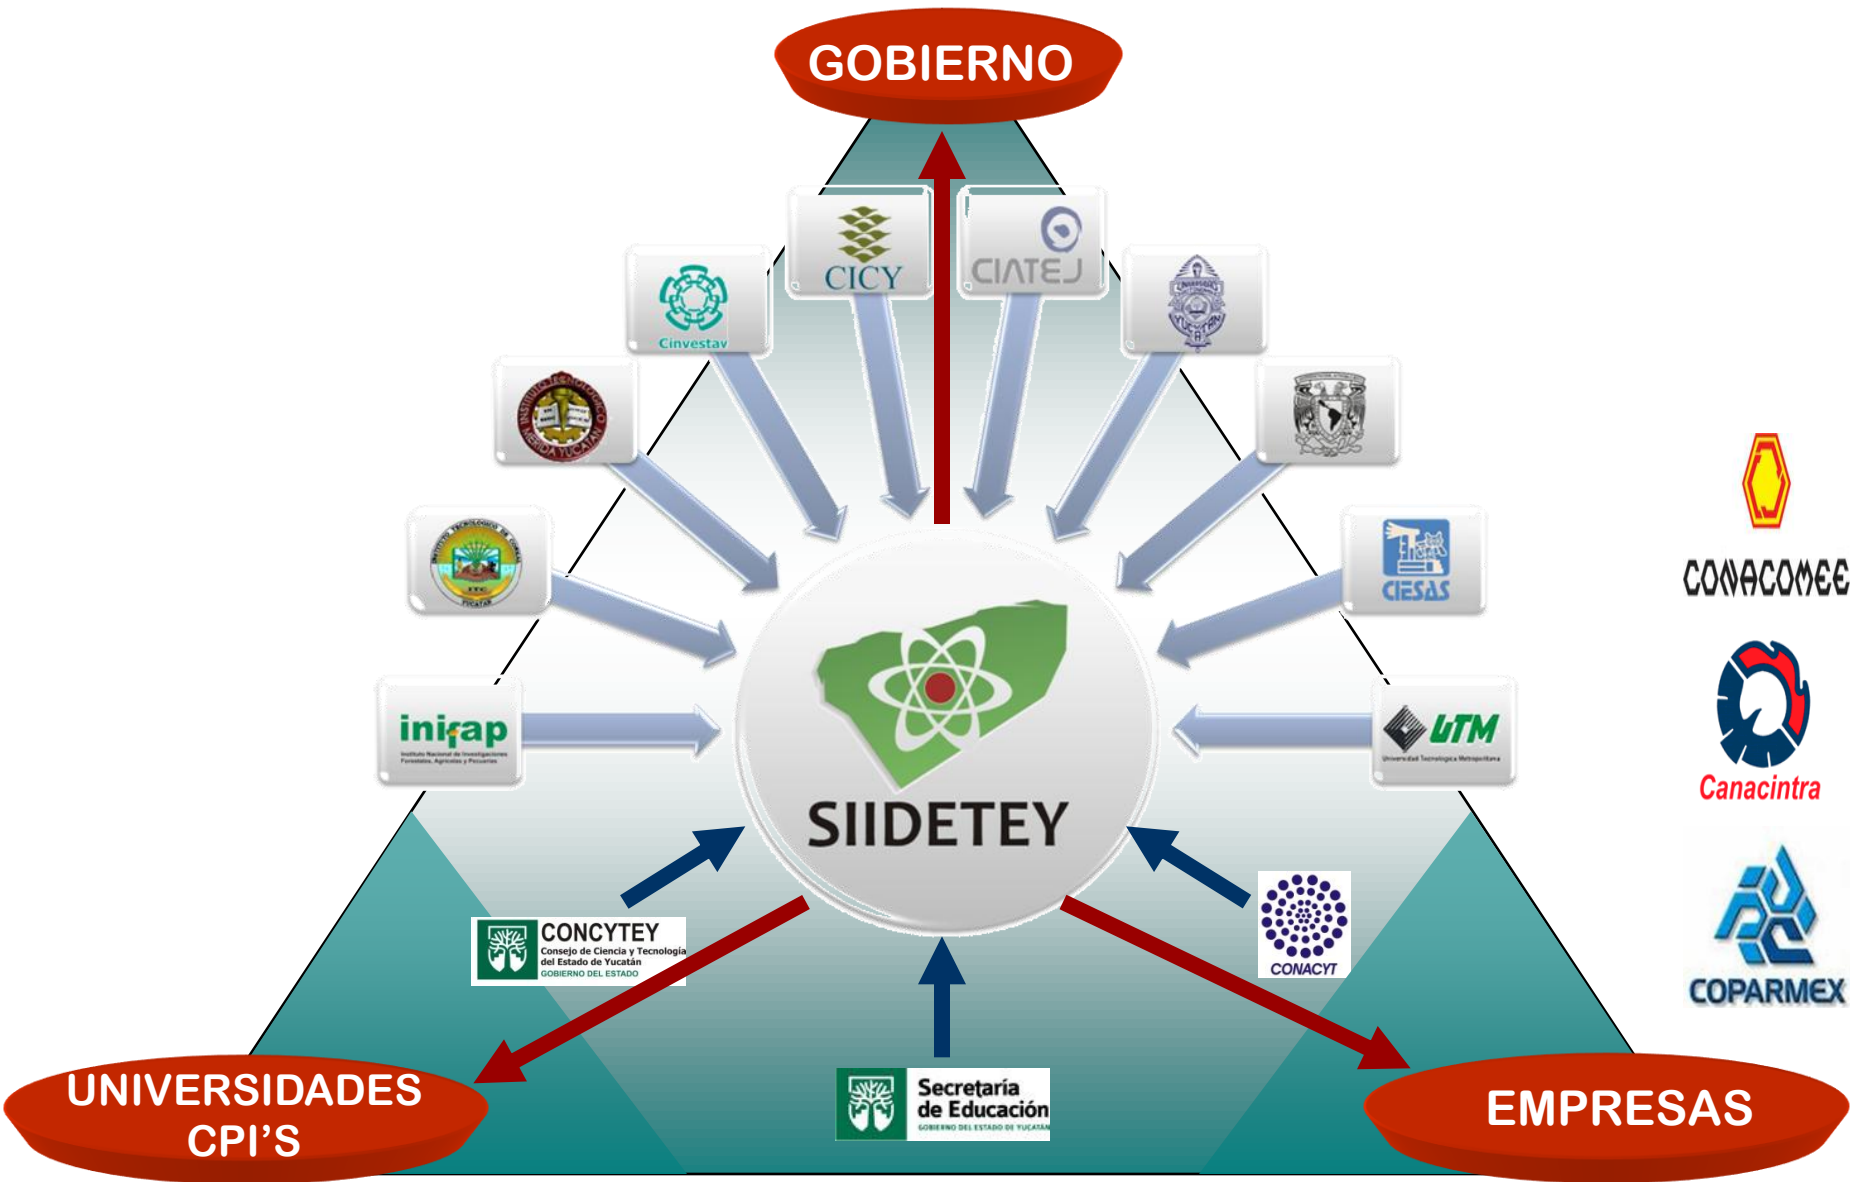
GOBIERNO

CICY

CIATEJ

Cinvestav

CIESAS

inifap
Instituto Nacional de Investigaciones Forestales, Agrícolas y Pecuarias

UTM
Universidad Tecnológica Metropolitana

SIIDETEY

CONCYTEY
Consejo de Ciencia y Tecnología del Estado de Yucatán
GOBIERNO DEL ESTADO

CONACYT

Secretaría de Educación
GOBIERNO DEL ESTADO DE YUCATÁN

CONACOMEE

Canacintra

COPARMEX

UNIVERSIDADES CPI'S

EMPRESAS